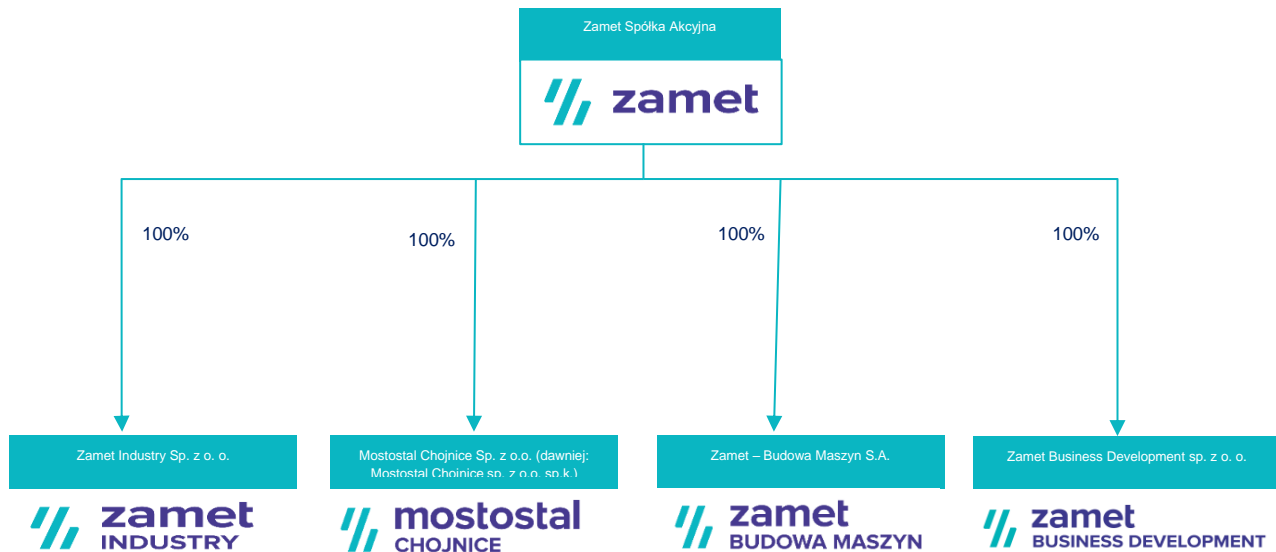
Zamet Spółka Akcyjna

zamet

100%

100%

100%

100%

Zamet Industry Sp. z o. o.

zamet INDUSTRY

Mostostal Chojnice Sp. z o.o. (dawniej: Mostostal Chojnice sp. z o.o. sp.k.)

mostostal CHOJNICE

Zamet – Budowa Maszyn S.A.

zamet BUDOWA MASZYN

Zamet Business Development sp. z o. o.

zamet BUSINESS DEVELOPMENT